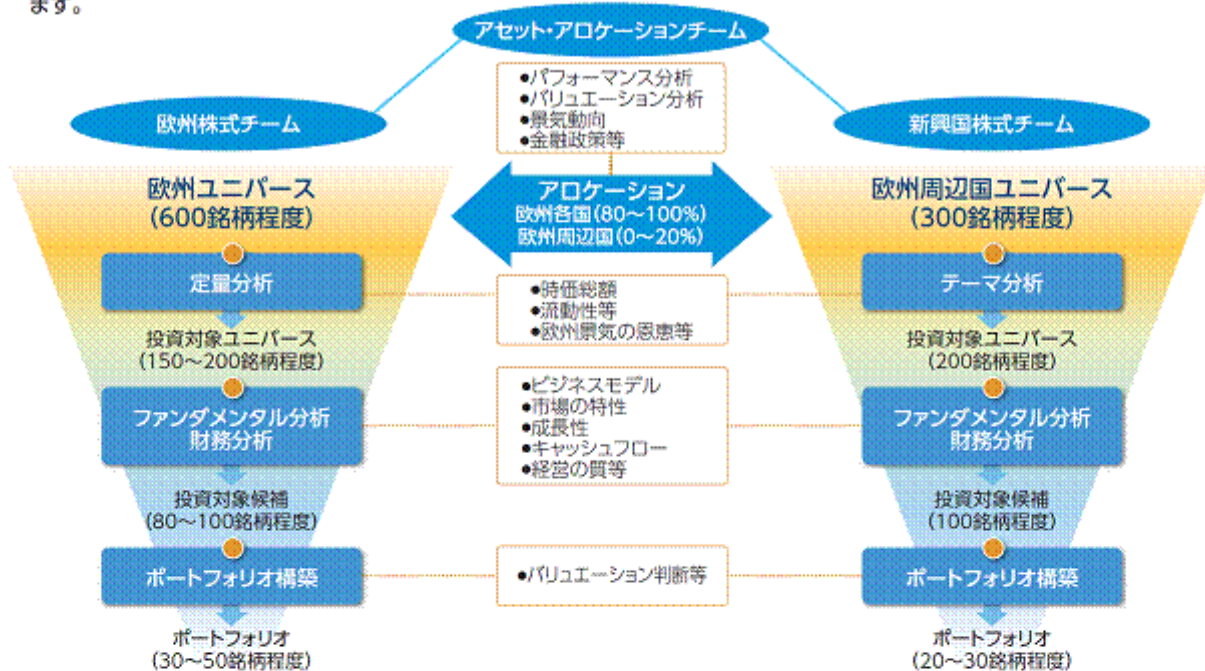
ます。

アセット・アロケーションチーム

欧州株式チーム

新興国株式チーム

●パフォーマンス分析
●バリュエーション分析
●景気動向
●金融政策等

欧州ユニバース
(600銘柄程度)

アロケーション
欧州各国(80〜100%)
欧州周辺国(0〜20%)

欧州周辺国ユニバース
(300銘柄程度)

定量分析

●時価総額
●流動性等
●欧州景気の恩恵等

テーマ分析

投資対象ユニバース
(150〜200銘柄程度)

投資対象ユニバース
(200銘柄程度)

ファンダメンタル分析
財務分析

●ビジネスモデル
●市場の特性
●成長性
●キャッシュフロー
●経営の質等

ファンダメンタル分析
財務分析

投資対象候補
(80〜100銘柄程度)

投資対象候補
(100銘柄程度)

ポートフォリオ構築

●バリュエーション判断等

ポートフォリオ構築

ポートフォリオ
(30〜50銘柄程度)

ポートフォリオ
(20〜30銘柄程度)